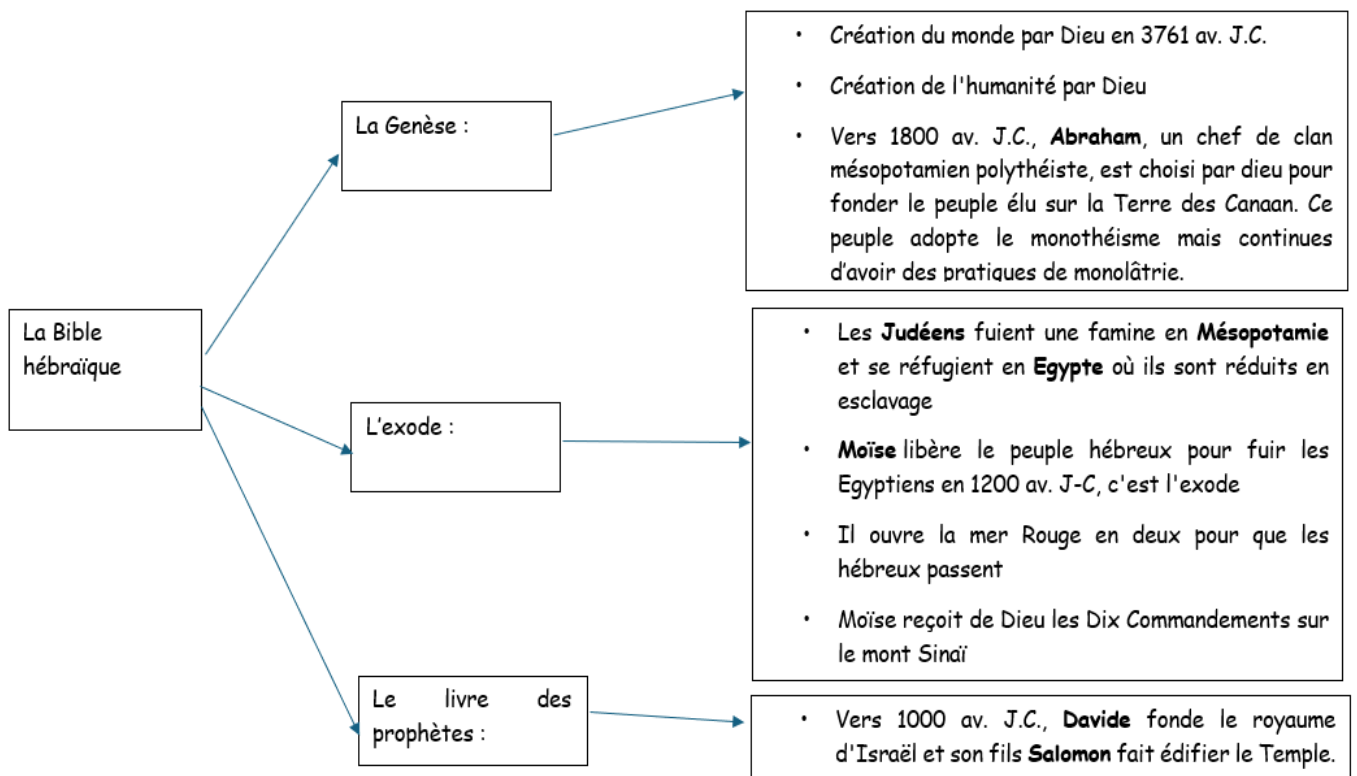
La Bible hébraïque

La Genèse :

- Création du monde par Dieu en 3761 av. J.C.
- Création de l'humanité par Dieu
- Vers 1800 av. J.C., **Abraham**, un chef de clan mésopotamien polythéiste, est choisi par dieu pour fonder le peuple élu sur la Terre des Canaan. Ce peuple adopte le monothéisme mais continues d'avoir des pratiques de monolâtrie.

L'exode :

- Les **Judéens** fuient une famine en **Mésopotamie** et se réfugient en **Egypte** où ils sont réduits en esclavage
- **Moïse** libère le peuple hébreux pour fuir les Egyptiens en 1200 av. J-C, c'est l'exode
- Il ouvre la mer Rouge en deux pour que les hébreux passent
- Moïse reçoit de Dieu les Dix Commandements sur le mont Sinaï

Le livre des prophètes :

- Vers 1000 av. J.C., **Davide** fonde le royaume d'Israël et son fils **Salomon** fait édifier le Temple.